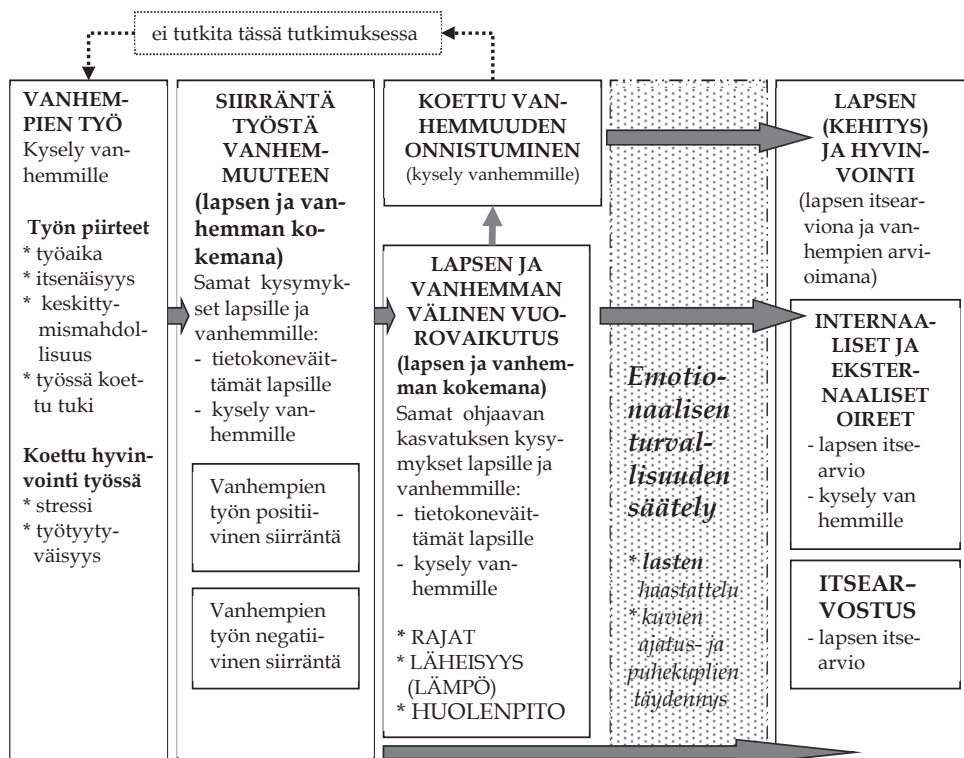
ei tutkita tässä tutkimuksessa

VANHEMPIEN TYÖ
Kysely vanhemmille

Työn piirteet
* työaika
* itsenäisyys
* keskittymismahdollisuus
* työssä koettu tuki

Koettu hyvinvointi työssä
* stressi
* työtyytyväisyys

SIIRRÄNTÄ TYÖSTÄ VANHEMMUUTEEN (lapsen ja vanhemman kokemana)
Samat kysymykset lapsille ja vanhemmille:
- tietokoneväittämät lapsille
- kysely vanhemmille

Vanhempien työn positiivinen siirräntä

Vanhempien työn negatiivinen siirräntä

KOETTU VANHEMMUUDEN ONNISTUMINEN
(kysely vanhemmille)

LAPSEN JA VANHEMMAN VÄLINEN VUOROVAIKUTUS (lapsen ja vanhemman kokemana)
Samat ohjaavan kasvatuksen kysymykset lapsille ja vanhemmille:
- tietokoneväittämät lapsille
- kysely vanhemmille

* RAJAT
* LÄHEISYYS (LÄMPÖ)
* HUOLENPITO

Emotionaalisen turvallisuuden säätely

* lasten haastattelu
* kuvien ajatus- ja puhekuplien täydennys

LAPSEN (KEHITYS) JA HYVINVOINTI
(lapsen itsearviona ja vanhempien arvioimana)

INTERNAALISET JA EKSTERNAALISET OIREET
- lapsen itsearvio
- kysely van hemmille

ITSEARVOSTUS
- lapsen itsearvio